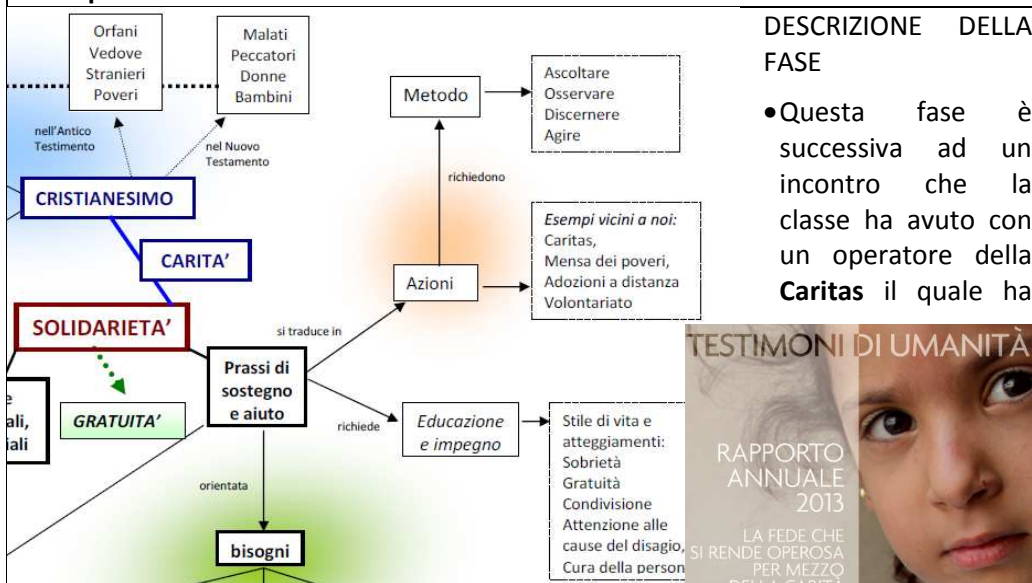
Orfani
Vedove
Stranieri
Poveri

Malati
Peccatori
Donne
Bambini

nell'Antico Testimento

nel Nuovo Testamento

CRISTIANESIMO

CARITA'

SOLIDARIETA'

GRATUITA'

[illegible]ali,
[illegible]iali

Metodo

Ascoltare
Osservare
Discernere
Agire

richiedono

Azioni

Esempi vicini a noi:
Caritas,
Mensa dei poveri,
Adozioni a distanza
Volontariato

si traduce in

Prassi di sostegno e aiuto

richiede

Educazione e impegno

Stile di vita e atteggiamenti:
Sobrietà
Gratuità
Condivisione
Attenzione alle cause del disagio,
Cura della person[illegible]

orientata

bisogni

DESCRIZIONE DELLA FASE

• Questa fase è successiva ad un incontro che la classe ha avuto con un operatore della **Caritas** il quale ha

TESTIMONI DI UMANITÀ
RAPPORTO ANNUALE 2013
LA FEDE CHE SI RENDE OPEROSA PER MEZZO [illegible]